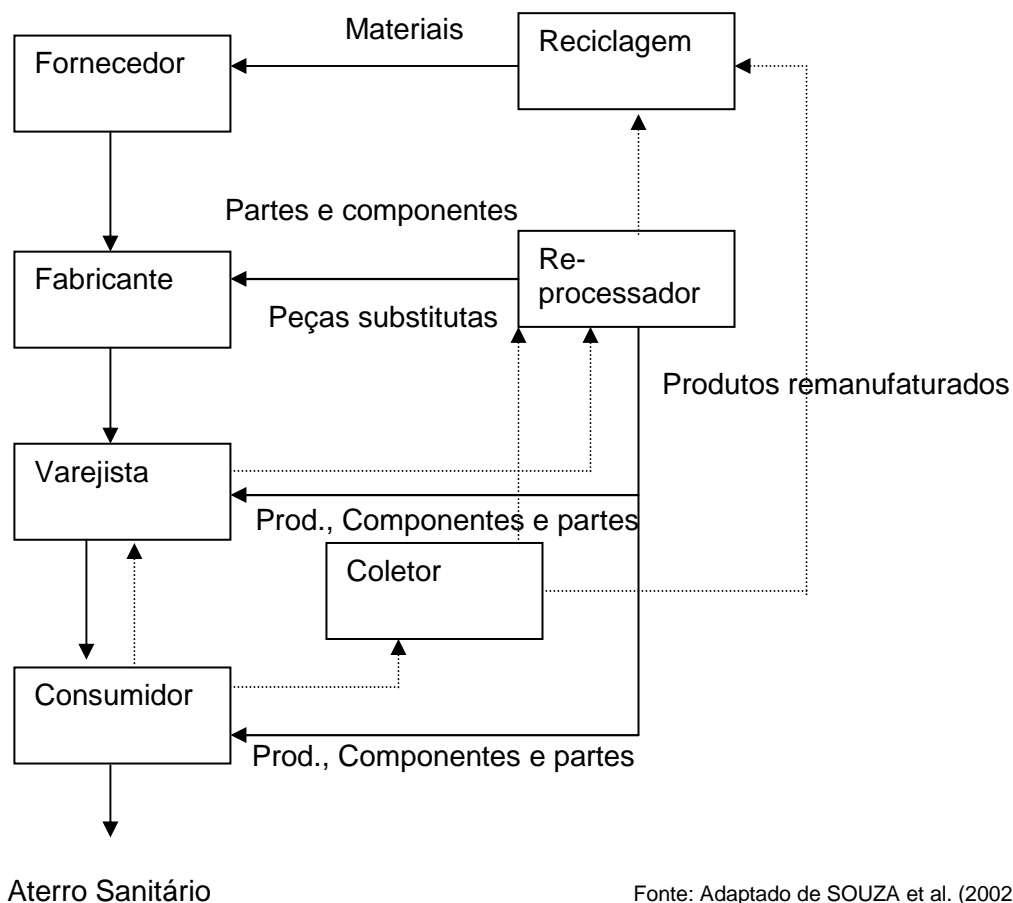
Materiais

Reciclagem

Fornecedor

Partes e componentes

Fabricante

Re-processador

Peças substitutas

Produtos remanufaturados

Varejista

Prod., Componentes e partes

Coletor

Consumidor

Prod., Componentes e partes

Aterro Sanitário

Fonte: Adaptado de SOUZA et al. (2002